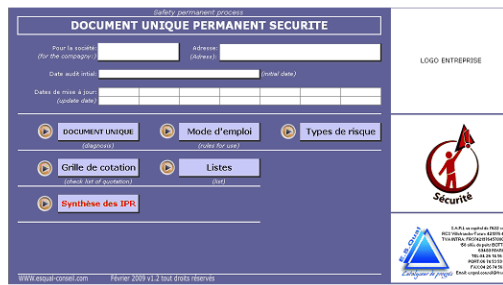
Safety permanent process
DOCUMENT UNIQUE PERMANENT SECURITE

Pour la société:
(for the company:)

Adresse:
(Adress)

Date audit intial:
(initial date)

Dates de mise à jour:
(update date)

DOCUMENT UNIQUE
(diagnosis)

Mode d'emploi
(rules for use)

Types de risque

Grille de cotation
(check list of quotation)

Listes
(list)

Synthèse des IPR

WWW.esqual-conseil.com

Février 2009 v1.2 tout droits réservés

LOGO ENTREPRISE

Sécurité

ES.Qual
Catalyseur de progrès

S.A.R.L au capital de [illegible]
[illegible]
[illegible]
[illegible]
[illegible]
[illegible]
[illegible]
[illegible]
Email: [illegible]